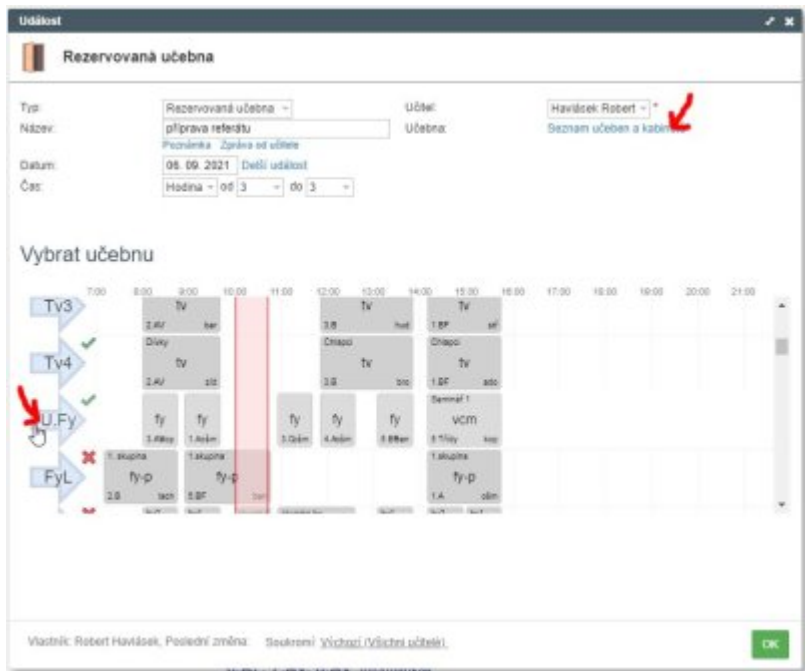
Událost

Rezervovaná učebna

Typ: Rezervovaná učebna
Název: příprava referátu
Poznámka Zpráva od učitele
Datum: 06. 09. 2021 Další událost
Čas: Hodina od 3 do 3

Učitel: Havlásek Robert *
Učebna: Seznam učeben a kabinetů

Vybrat učebnu

7:00 8:00 9:00 10:00 11:00 12:00 13:00 14:00 15:00 16:00 17:00 18:00 19:00 20:00 21:00

Tv3 tv 2.AV tv 3.B tv 1.BF
Tv4 Dívky tv 2.AV Chlapci tv 3.B Chlapci tv 1.BF
U.Fy fy fy fy fy fy Seminář 1 vcm
FyL 1.skupina fy-p 2.B 1.skupina fy-p 5.BF 1.skupina fy-p 1.A

Vlastník: Robert Havlásek, Poslední změna: Soukromí Výchozí (Všichni učitelé)

OK